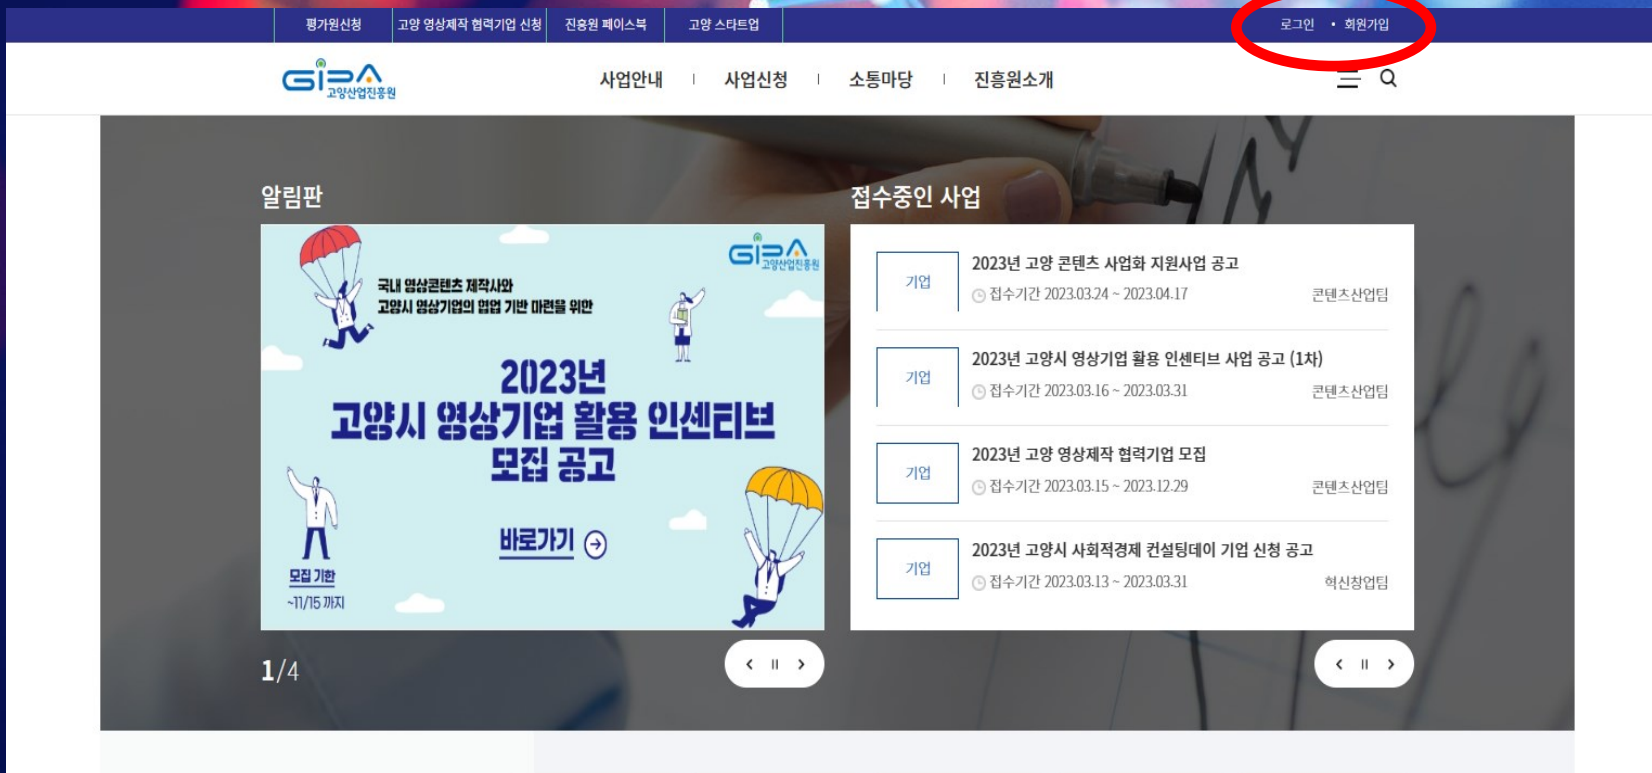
평가원신청 고양 영상제작 협력기업 신청 진흥원 페이스북 고양 스타트업

로그인 • 회원가입

GIPA 고양산업진흥원

사업안내 사업신청 소통마당 진흥원소개

알림판

GIPA 고양산업진흥원

국내 영상콘텐츠 제작사와 고양시 영상기업의 협업 기반 마련을 위한

2023년 고양시 영상기업 활용 인센티브 모집 공고

바로가기

모집 기한 ~11/15 까지

1/4

접수중인 사업

기업
2023년 고양 콘텐츠 사업화 지원사업 공고
접수기간 2023.03.24 ~ 2023.04.17
콘텐츠산업팀

기업
2023년 고양시 영상기업 활용 인센티브 사업 공고 (1차)
접수기간 2023.03.16 ~ 2023.03.31
콘텐츠산업팀

기업
2023년 고양 영상제작 협력기업 모집
접수기간 2023.03.15 ~ 2023.12.29
콘텐츠산업팀

기업
2023년 고양시 사회적경제 컨설팅데이 기업 신청 공고
접수기간 2023.03.13 ~ 2023.03.31
혁신창업팀